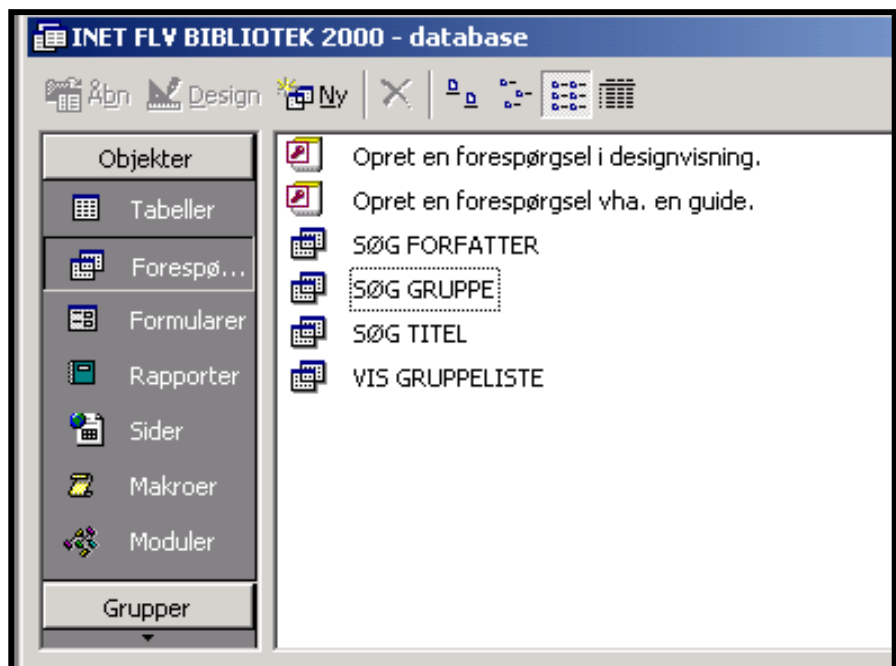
INET FLV BIBLIOTEK 2000 - database

Åbn Design Ny

Objekter
Tabeller
Forespø...
Formularer
Rapporter
Sider
Makroer
Moduler
Grupper

Opret en forespørgsel i designvisning.
Opret en forespørgsel vha. en guide.
SØG FORFATTER
SØG GRUPPE
SØG TITEL
VIS GRUPPELISTE